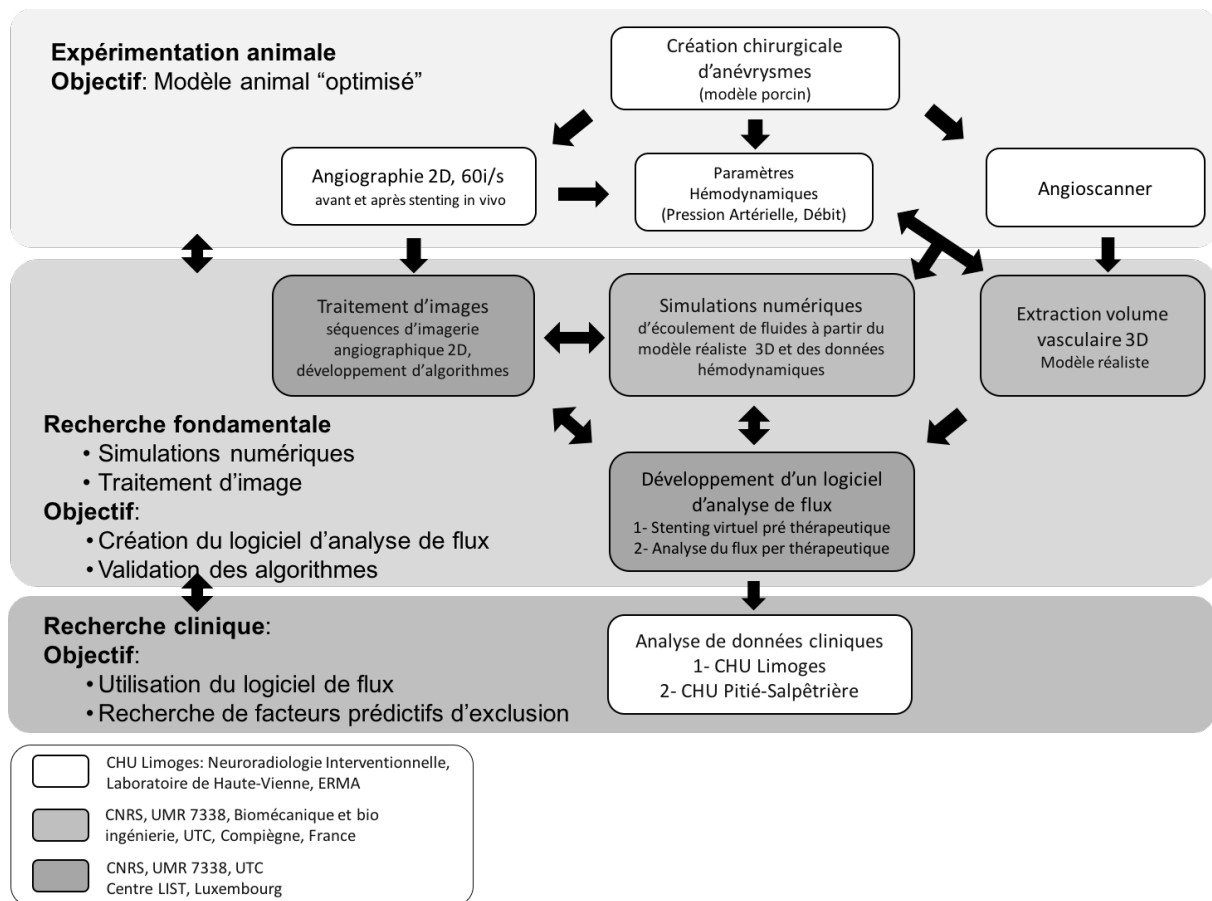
Expérimentation animale
Objectif: Modèle animal "optimisé"

Création chirurgicale d'anévrysmes
(modèle porcin)

Angiographie 2D, 60i/s
avant et après stenting in vivo

Paramètres Hémodynamiques
(Pression Artérielle, Débit)

Angioscanner

Traitement d'images
séquences d'imagerie angiographique 2D, développement d'algorithmes

Simulations numériques
d'écoulement de fluides à partir du modèle réaliste 3D et des données hémodynamiques

Extraction volume vasculaire 3D
Modèle réaliste

Recherche fondamentale
• Simulations numériques
• Traitement d'image
Objectif:
• Création du logiciel d'analyse de flux
• Validation des algorithmes

Développement d'un logiciel d'analyse de flux
1- Stenting virtuel pré thérapeutique
2- Analyse du flux per thérapeutique

Recherche clinique:
Objectif:
• Utilisation du logiciel de flux
• Recherche de facteurs prédictifs d'exclusion

Analyse de données cliniques
1- CHU Limoges
2- CHU Pitié-Salpêtrière

CHU Limoges: Neuroradiologie Interventionnelle, Laboratoire de Haute-Vienne, ERMA

CNRS, UMR 7338, Biomécanique et bio ingénierie, UTC, Compiègne, France

CNRS, UMR 7338, UTC
Centre LIST, Luxembourg